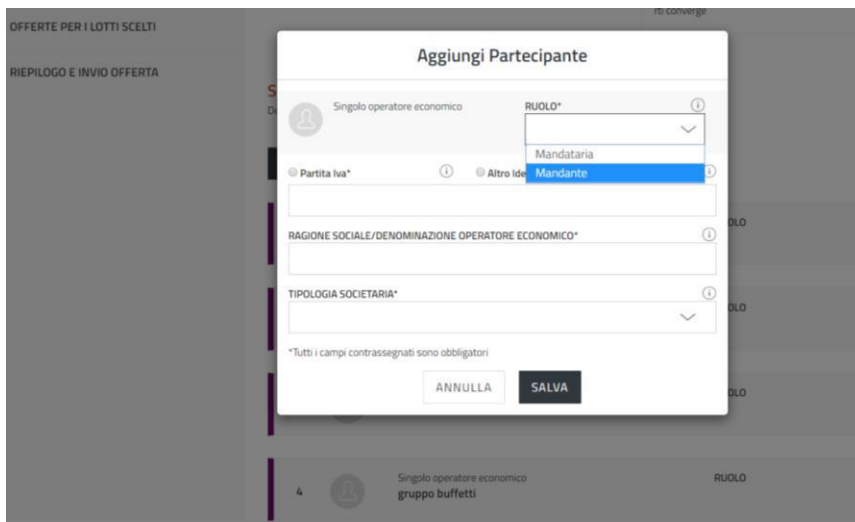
OFFERTE PER I LOTTI SCELTI

RIEPILOGO E INVIO OFFERTA

rti converge

Aggiungi Partecipante

Singolo operatore economico

RUOLO*

Mandataria

Mandante

Partita Iva*

Altro Ide

RAGIONE SOCIALE/DENOMINAZIONE OPERATORE ECONOMICO*

TIPOLOGIA SOCIETARIA*

*Tutti i campi contrassegnati sono obbligatori

ANNULLA

SALVA

OLO

OLO

OLO

4

Singolo operatore economico

gruppo buffetti

RUOLO